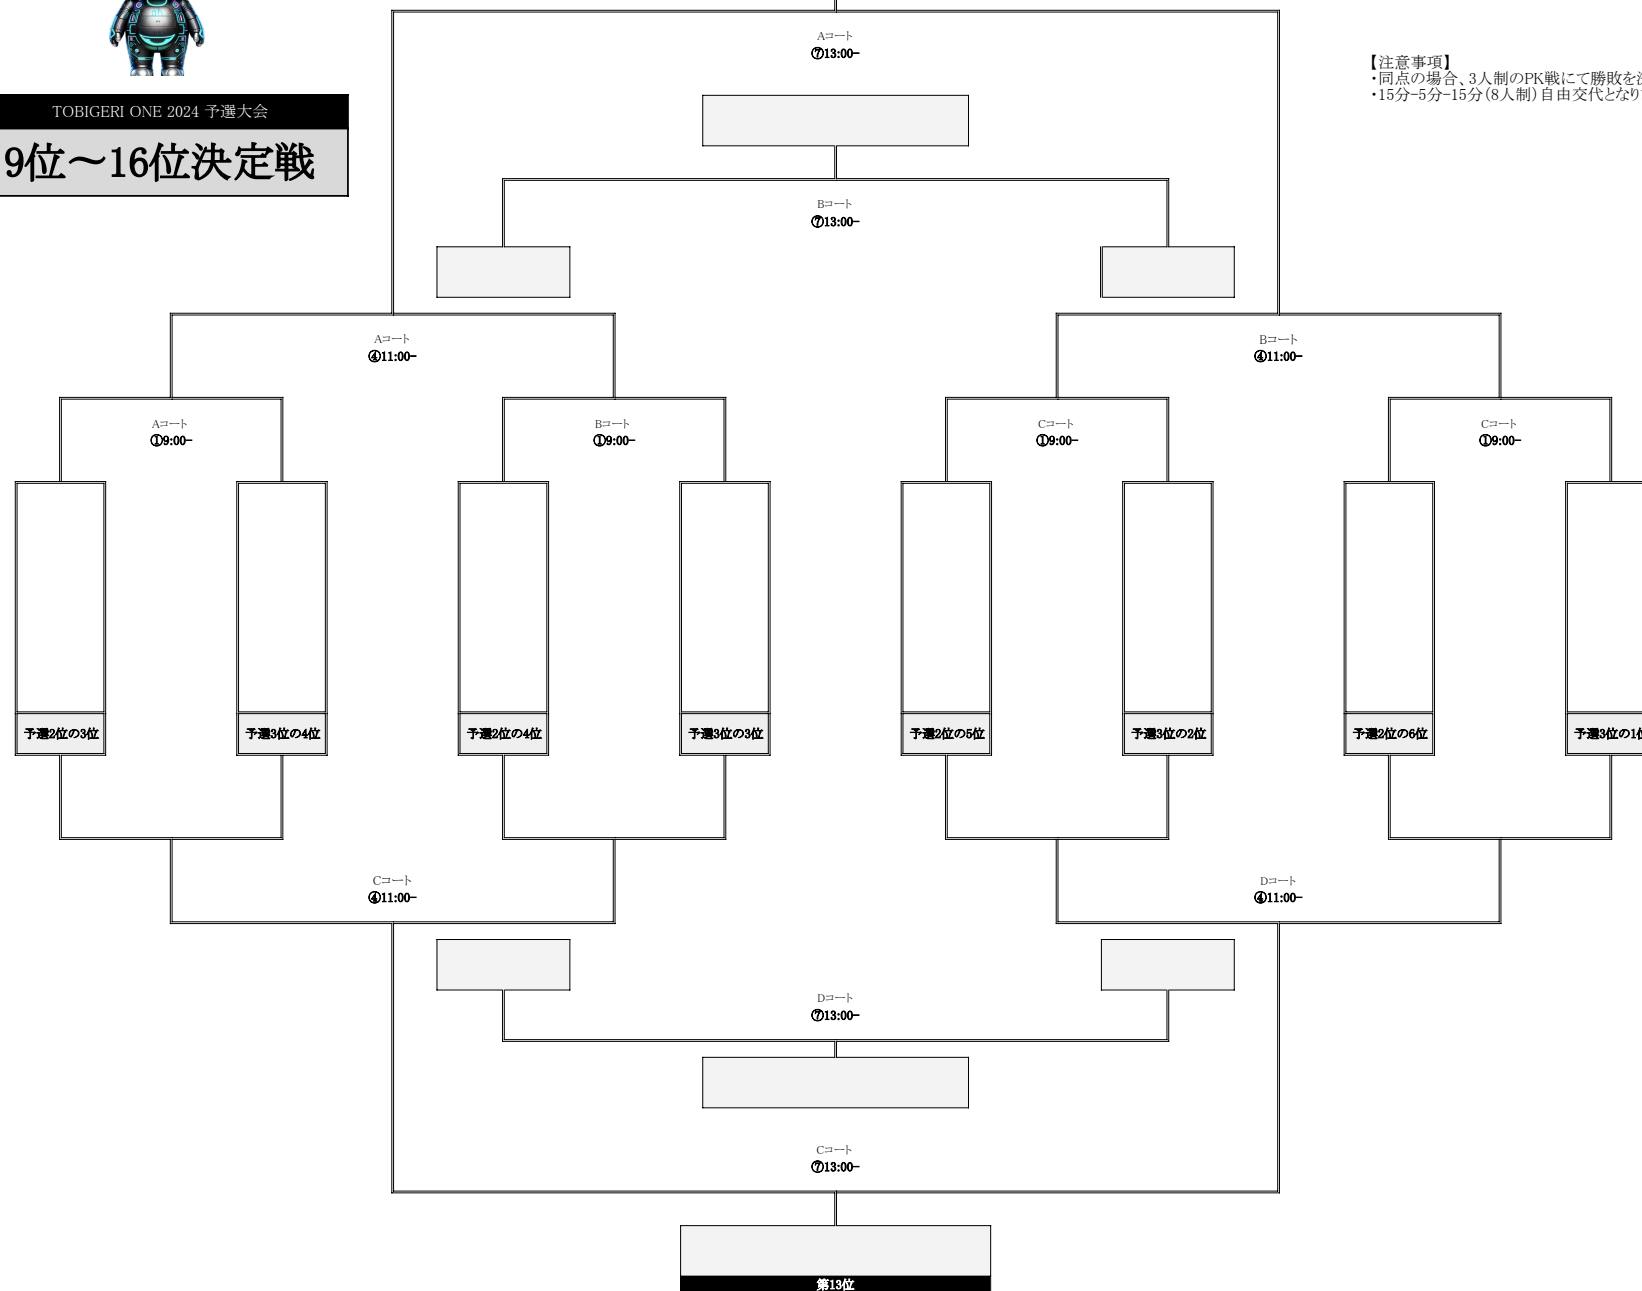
TOBIGERI ONE 2024 予選大会

9位～16位決定戦

Aコート
⑦13:00~

【注意事項】
・同点の場合、3人制のPK戦にて勝敗を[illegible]
・15分-5分-15分(8人制)自由交代となり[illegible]

Bコート
⑦13:00~

Aコート
④11:00~

Bコート
④11:00~

Aコート
①9:00~

Bコート
①9:00~

Cコート
①9:00~

Cコート
①9:00~

予選2位の3位

予選3位の4位

予選2位の4位

予選3位の3位

予選2位の5位

予選3位の2位

予選2位の6位

予選3位の1位

Cコート
④11:00~

Dコート
④11:00~

Dコート
⑦13:00~

Cコート
⑦13:00~

第13位